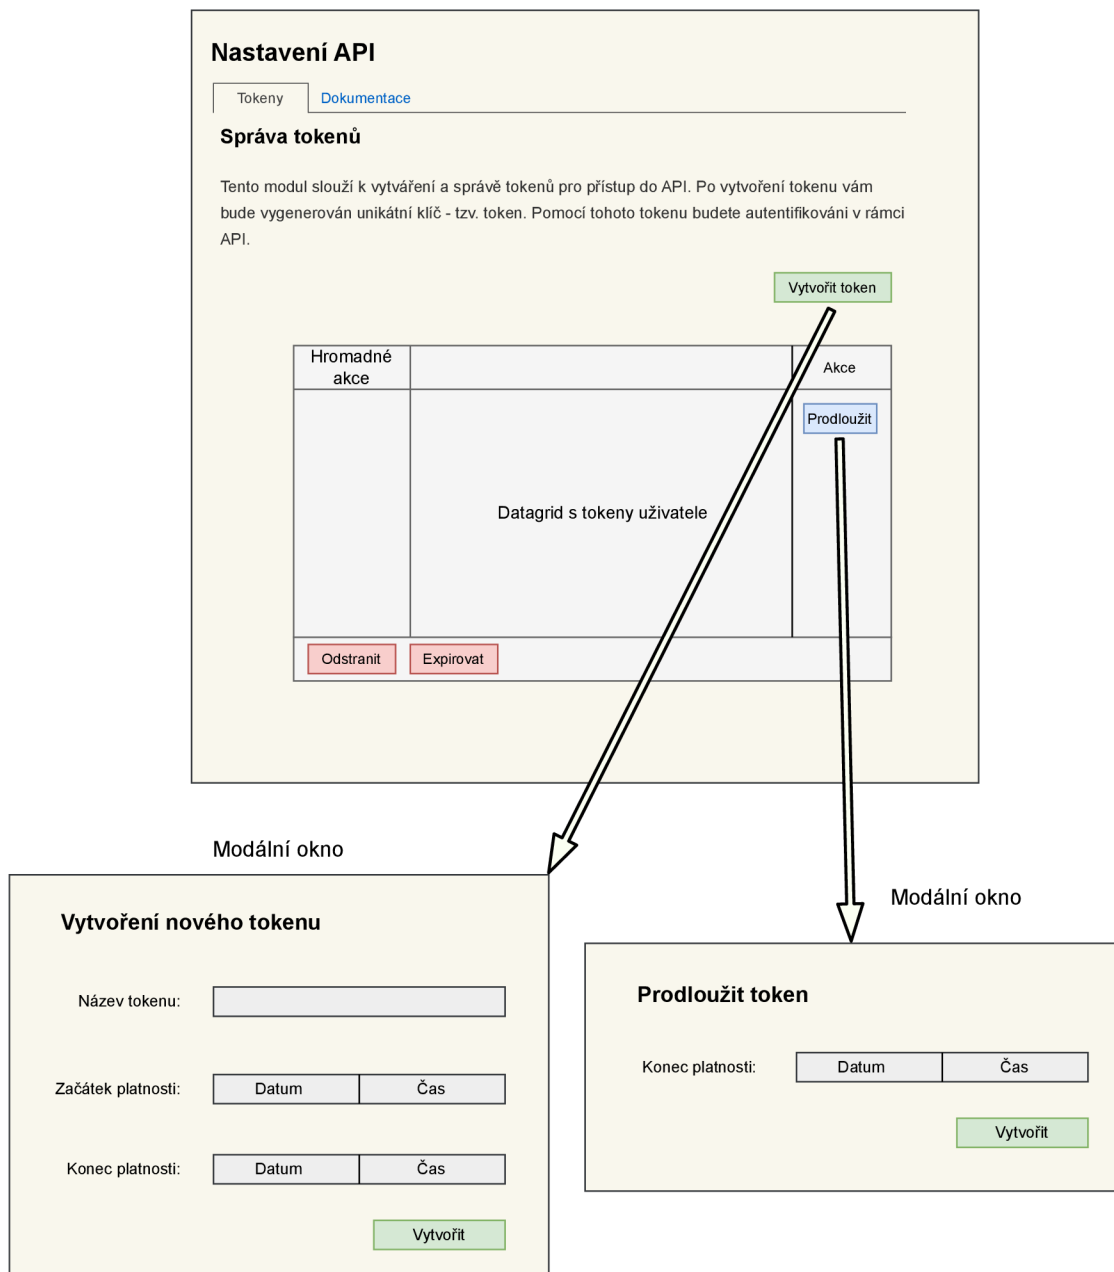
Nastavení API

Tokeny
Dokumentace

Správa tokenů

Tento modul slouží k vytváření a správě tokenů pro přístup do API. Po vytvoření tokenu vám bude vygenerován unikátní klíč - tzv. token. Pomocí tohoto tokenu budete autentifikováni v rámci API.

Vytvořit token

| Hromadné akce | | Akce |
|---|---|---|
| | Datagrid s tokeny uživatele | Prodloužit |

Odstranit
Expirovat

Modální okno

Vytvoření nového tokenu

Název tokenu:

Začátek platnosti: Datum Čas

Konec platnosti: Datum Čas

Vytvořit

Modální okno

Prodloužit token

Konec platnosti: Datum Čas

Vytvořit